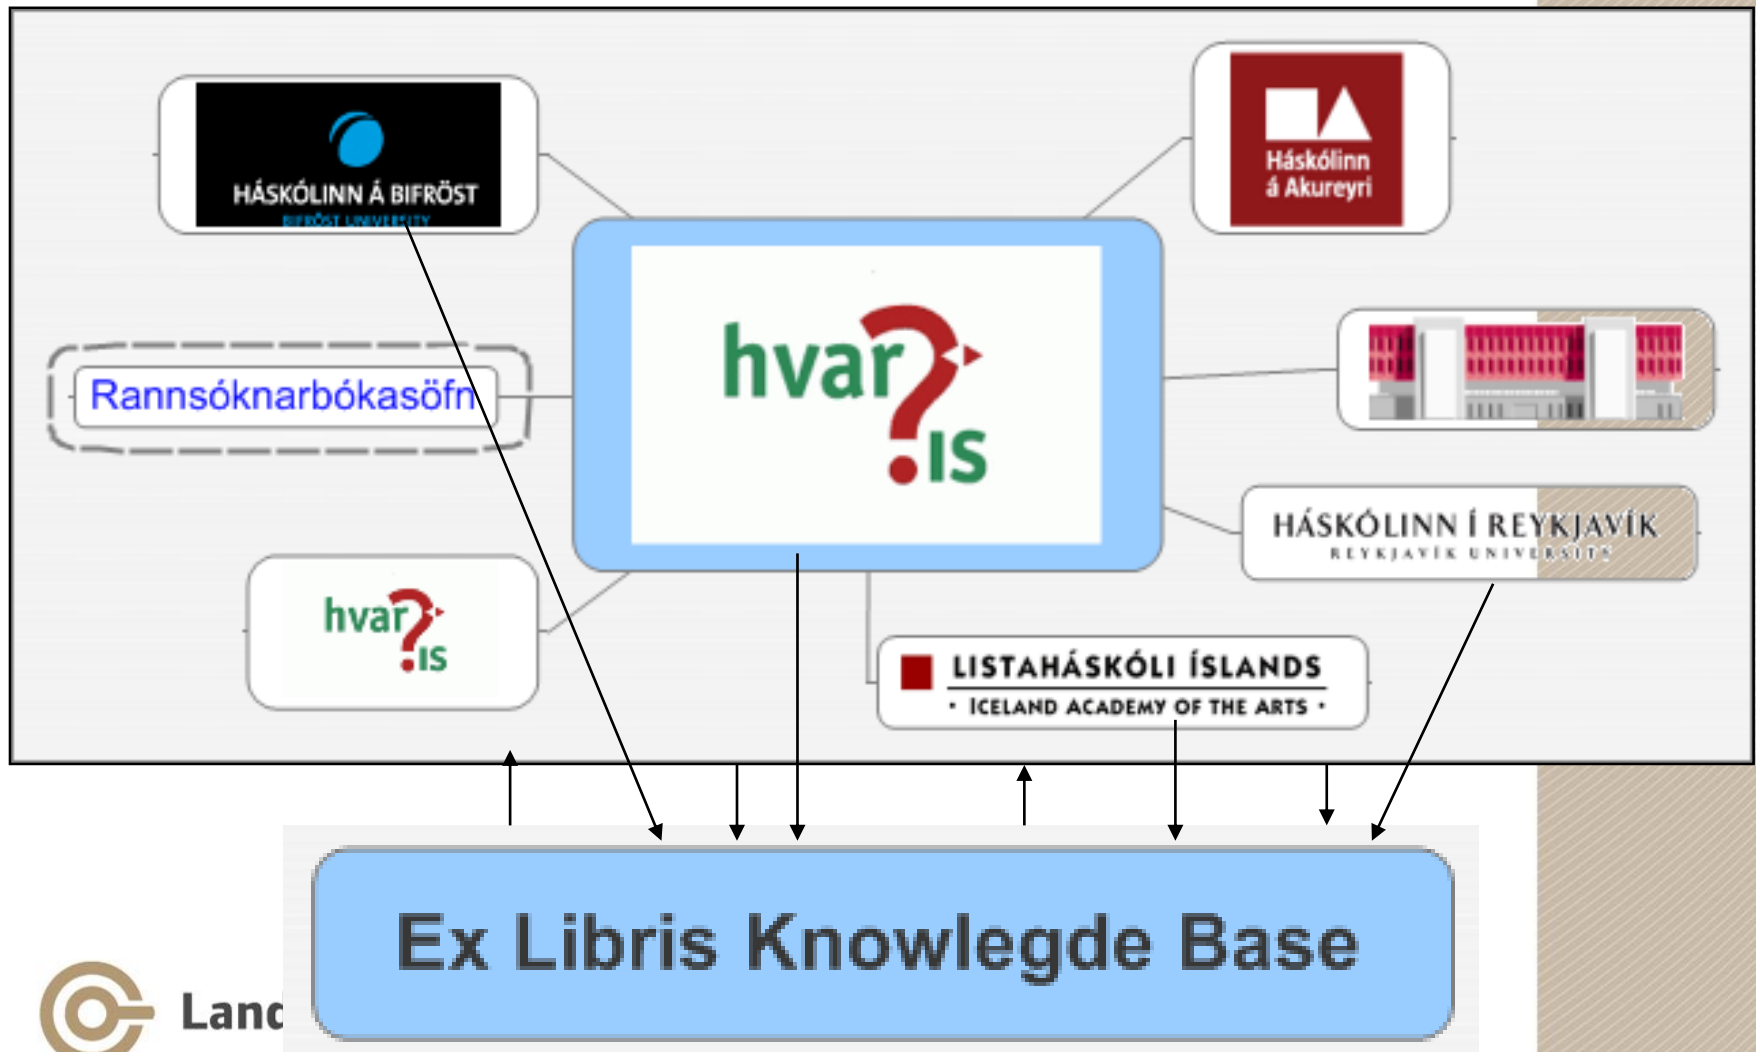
HÁSKÓLINN Á BIFRÖST
BIFRÖST UNIVERSITY

Háskólinn á Akureyri

Rannsóknarbókasöfn

hvar?.IS

HÁSKÓLINN Í REYKJAVÍK
REYKJAVÍK UNIVERSITY

hvar?.IS

LISTAHÁSKÓLI ÍSLANDS
• ICELAND ACADEMY OF THE ARTS •

Ex Libris Knowlegde Base

Lanc